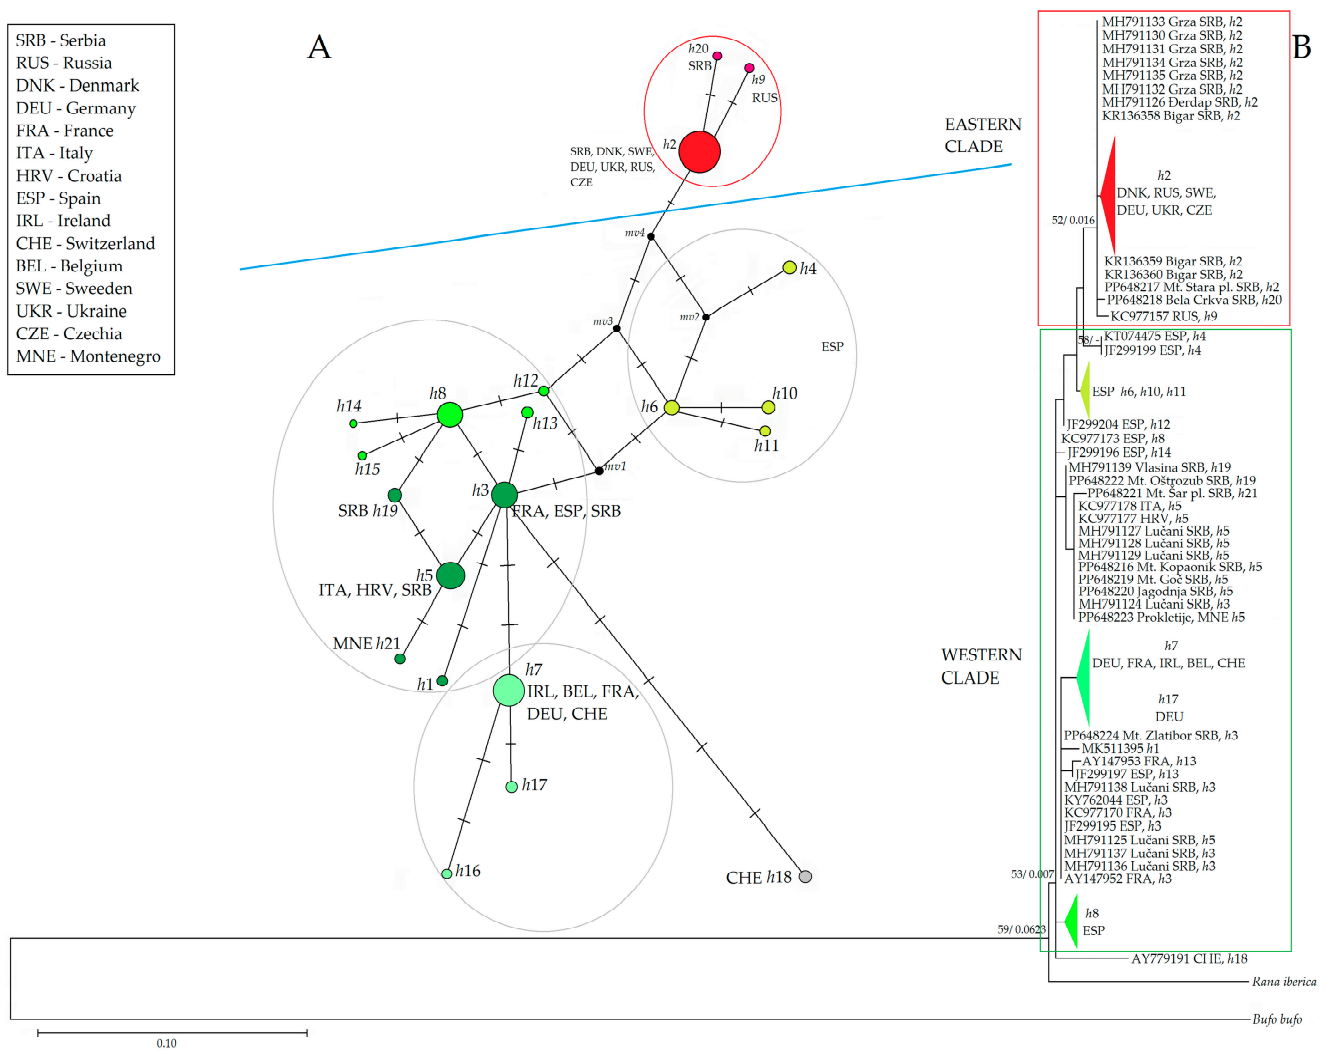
SRB - Serbia
RUS - Russia
DNK - Denmark
DEU - Germany
FRA - France
ITA - Italy
HRV - Croatia
ESP - Spain
IRL - Ireland
CHE - Switzerland
BEL - Belgium
SWE - Sweeden
UKR - Ukraine
CZE - Czechia
MNE - Montenegro

A

h20
SRB
h9
RUS
h2
SRB, DNK, SWE, DEU, UKR, RUS, CZE

mv4
h4
mv7
mv3
ESP
h12
h8
h14
h13
h10
h6
h11
h15
mv1
h3
SRB h19
FRA, ESP, SRB
h5
ITA, HRV, SRB
MNE h21
h1
h7
IRL, BEL, FRA, DEU, CHE
h17
h16
CHE h18

EASTERN CLADE

WESTERN CLADE

0.10

B

MH791133 Grza SRB, h2
MH791130 Grza SRB, h2
MH791131 Grza SRB, h2
MH791134 Grza SRB, h2
MH791135 Grza SRB, h2
MH791132 Grza SRB, h2
MH791126 Đerdap SRB, h2
KR136358 Bigar SRB, h2
h2
DNK, RUS, SWE, DEU, UKR, CZE
52/ 0.016
KR136359 Bigar SRB, h2
KR136360 Bigar SRB, h2
PP648217 Mt. Stara pl. SRB, h2
PP648218 Bela Crkva SRB, h20
KC977157 RUS, h9
58/ -
KT074475 ESP, h4
JF299199 ESP, h4
ESP h6, h10, h11
JF299204 ESP, h12
KC977173 ESP, h8
JF299196 ESP, h14
MH791139 Vlasina SRB, h19
PP648222 Mt. Oštrozub SRB, h19
PP648221 Mt. Šar pl. SRB, h21
KC977178 ITA, h5
KC977177 HRV, h5
MH791127 Lučani SRB, h5
MH791128 Lučani SRB, h5
MH791129 Lučani SRB, h5
PP648216 Mt. Kopaonik SRB, h5
PP648219 Mt. Goč SRB, h5
PP648220 Jagodnja SRB, h5
MH791124 Lučani SRB, h3
PP648223 Prokletije, MNE h5
h7
DEU, FRA, IRL, BEL, CHE
h17
DEU
PP648224 Mt. Zlatibor SRB, h3
MK511395 h1
AY147953 FRA, h13
JF299197 ESP, h13
MH791138 Lučani SRB, h3
KY762044 ESP, h3
KC977170 FRA, h3
JF299195 ESP, h3
MH791125 Lučani SRB, h5
MH791137 Lučani SRB, h3
MH791136 Lučani SRB, h3
53/ 0.007
AY147952 FRA, h3
h8
ESP
59/ 0.0623
AY779191 CHE, h18
Rana iberica
Bufo bufo